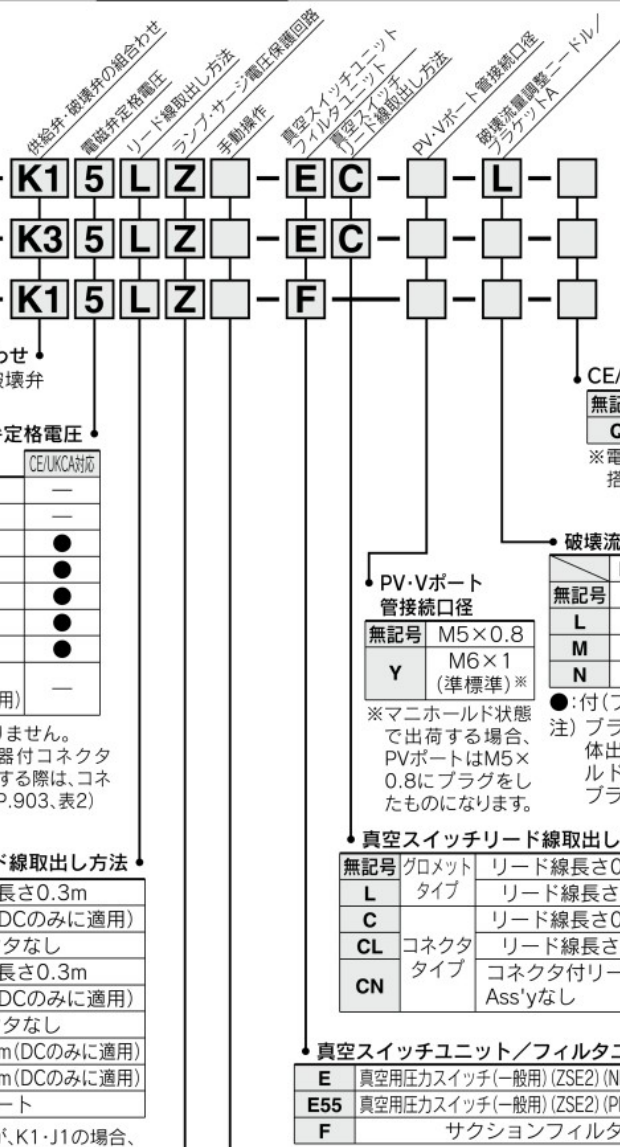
供給弁·破壊弁の組合わせ
電磁弁定格電圧
リード線取出し方法
ランプ·サージ電圧保護回路
手動操作
真空スイッチユニット
フィルタユニット
真空スイッチ
リード線取出し方法
PV·Vポート管接続口径
破壊流量調整ニードル/
ブラケットA

K1 5 L Z □ − E C − □ − L − □
K3 5 L Z □ − E C − □ − □ − □
K1 5 L Z □ − F − □ − □ − □

わせ
破壊弁

定格電圧

| CE/UKCA対応 |
|---|
| — |
| — |
| ● |
| ● |
| ● |
| ● |
| ● |
| 用) — |

りません。
器付コネクタ
する際は、コネ
P.903、表2)

ド線取出し方法

| 長さ0.3m |
|---|
| DCのみに適用) |
| タなし |
| 長さ0.3m |
| DCのみに適用) |
| タなし |
| m(DCのみに適用) |
| m(DCのみに適用) |
| ート |

が、K1·J1の場合、

CE/
無記
C
※電
搭

破壊流

| | |
|---|---|
| 無記号 | |
| L | |
| M | |
| N | |

●:付(フ
注) ブラ
体出
ルド
ブラ

PV·Vポート
管接続口径

| 無記号 | M5×0.8 |
|---|---|
| Y | M6×1 (準標準)※ |

※マニホールド状態で出荷する場合、PVポートはM5×0.8にプラグをしたものになります。

真空スイッチリード線取出し

| 無記号 | グロメット タイプ | リード線長さ0 |
|---|---|---|
| L | | リード線長さ |
| C | コネクタ タイプ | リード線長さ0 |
| CL | | リード線長さ |
| CN | | コネクタ付リー Ass'yなし |

真空スイッチユニット/フィルタユ

| E | 真空用圧力スイッチ(一般用)(ZSE2)(N |
|---|---|
| E55 | 真空用圧力スイッチ(一般用)(ZSE2)(P |
| F | サクションフィルタ |